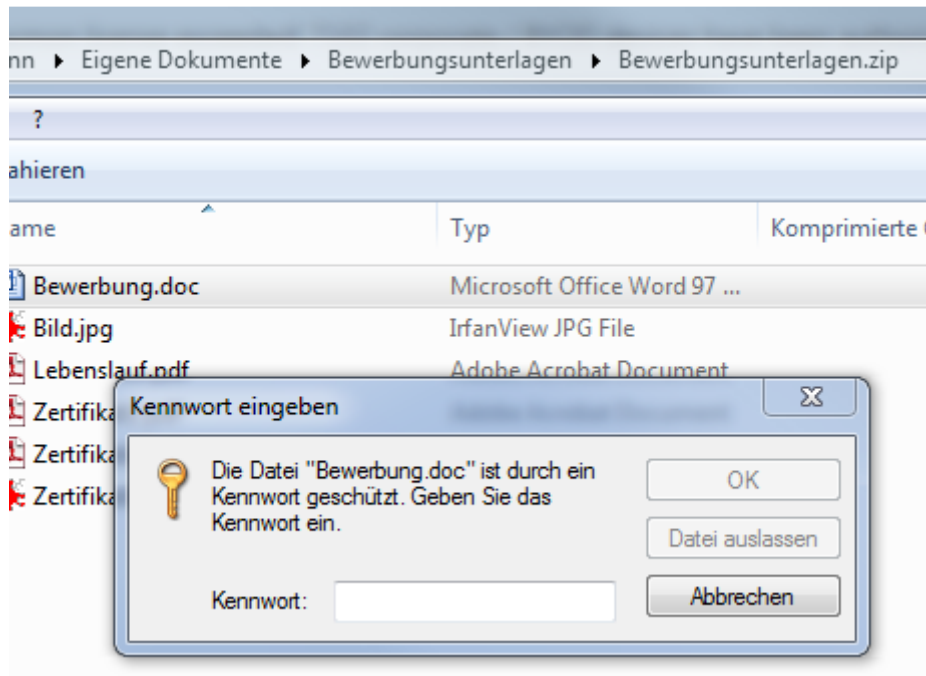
nn ▸ Eigene Dokumente ▸ Bewerbungsunterlagen ▸ Bewerbungsunterlagen.zip

?

ahieren

ame

Typ

Komprimierte

| | |
|---|---|
| Bewerbung.doc | Microsoft Office Word 97 ... |
| Bild.jpg | IrfanView JPG File |
| Lebenslauf.pdf | Adobe Acrobat Document |
| Zertifika | |
| Zertifika | |
| Zertifika | |

Kennwort eingeben

Die Datei "Bewerbung.doc" ist durch ein Kennwort geschützt. Geben Sie das Kennwort ein.

OK

Datei auslassen

Kennwort:

Abbrechen